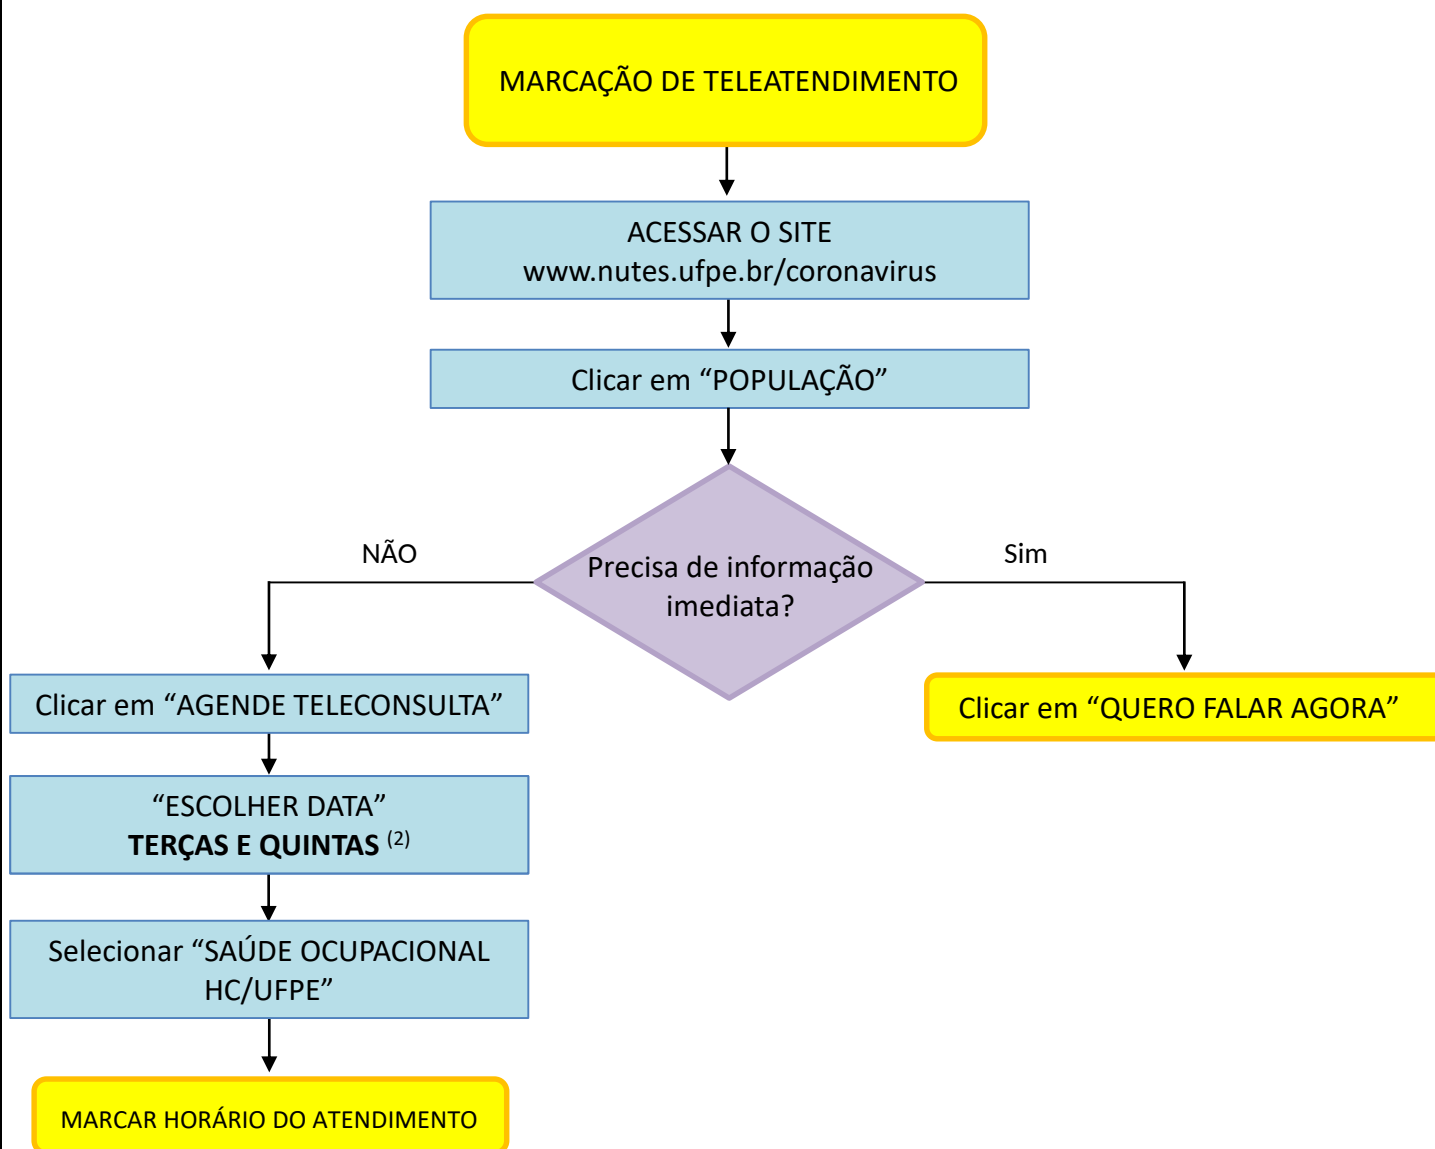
MARCAÇÃO DE TELEATENDIMENTO

ACESSAR O SITE
www.nutes.ufpe.br/coronavirus

Clicar em “POPULAÇÃO”

Precisa de informação imediata?

NÃO

Sim

Clicar em “AGENDE TELECONSULTA”

Clicar em “QUERO FALAR AGORA”

“ESCOLHER DATA”
**TERÇAS E QUINTAS** $^{(2)}$

Selecionar “SAÚDE OCUPACIONAL HC/UFPE”

MARCAR HORÁRIO DO ATENDIMENTO